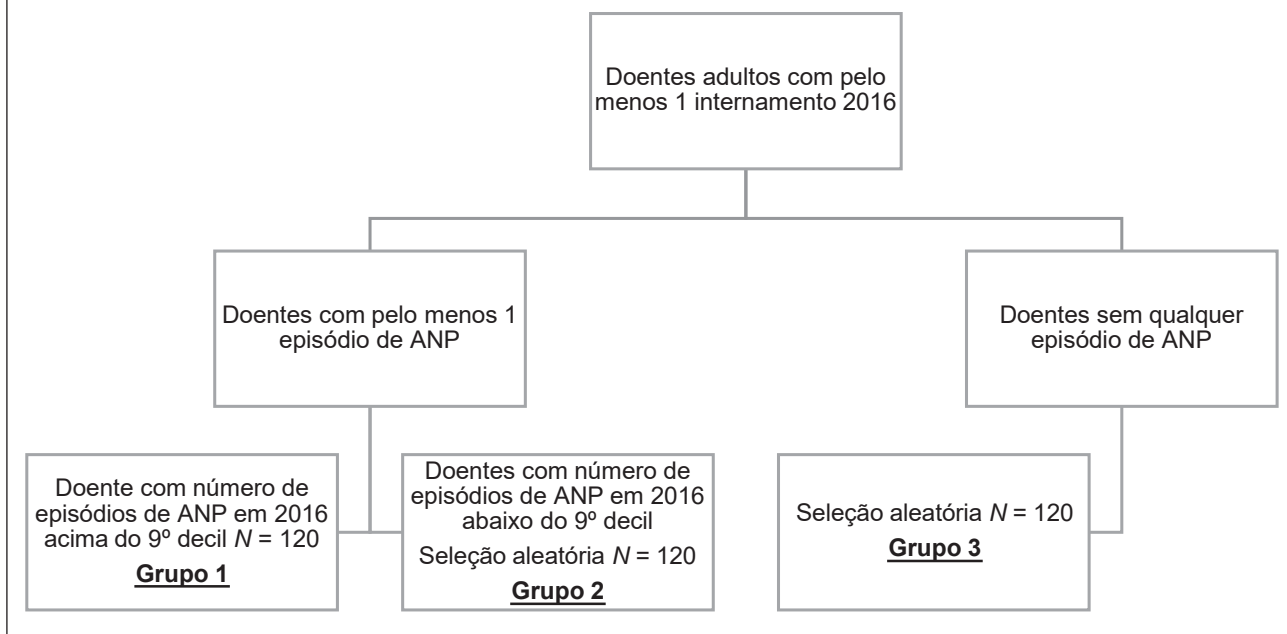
Doentes adultos com pelo menos 1 internamento 2016

Doentes com pelo menos 1 episódio de ANP

Doentes sem qualquer episódio de ANP

Doente com número de episódios de ANP em 2016 acima do 9º decil $N$ = 120

Grupo 1

Doentes com número de episódios de ANP em 2016 abaixo do 9º decil

Seleção aleatória $N$ = 120

Grupo 2

Seleção aleatória $N$ = 120

Grupo 3